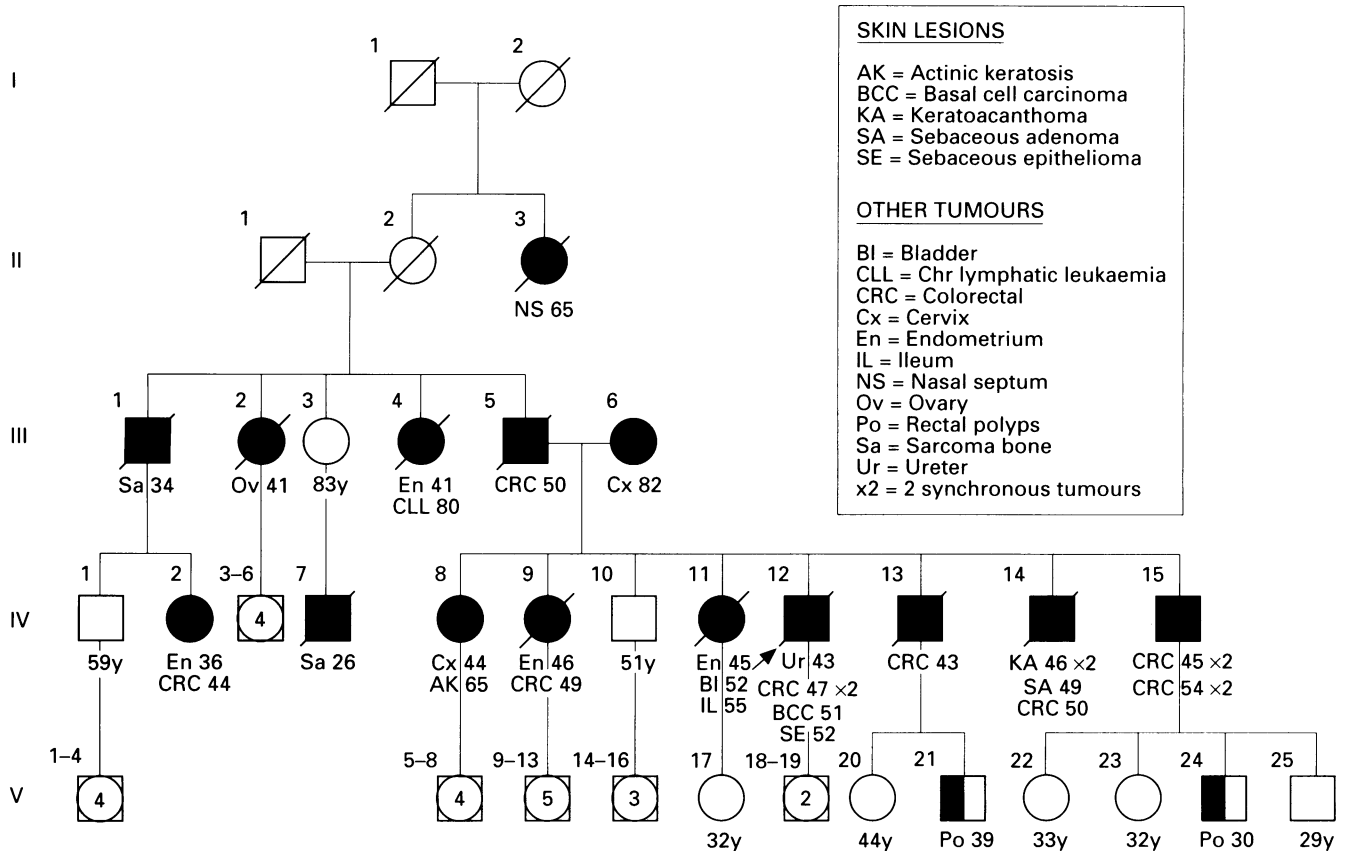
SKIN LESIONS

AK = Actinic keratosis
BCC = Basal cell carcinoma
KA = Keratoacanthoma
SA = Sebaceous adenoma
SE = Sebaceous epithelioma

OTHER TUMOURS

Bl = Bladder
CLL = Chr lymphatic leukaemia
CRC = Colorectal
Cx = Cervix
En = Endometrium
IL = Ileum
NS = Nasal septum
Ov = Ovary
Po = Rectal polyps
Sa = Sarcoma bone
Ur = Ureter
x2 = 2 synchronous tumours

I
1 2

II
1 2 3
NS 65

III
1 Sa 34
2 Ov 41
3 83y
4 En 41 CLL 80
5 CRC 50
6 Cx 82

IV
1 59y
2 En 36 CRC 44
3–6 4
7 Sa 26
8 Cx 44 AK 65
9 En 46 CRC 49
10 51y
11 En 45 Bl 52 IL 55
12 Ur 43 CRC 47 ×2 BCC 51 SE 52
13 CRC 43
14 KA 46 ×2 SA 49 CRC 50
15 CRC 45 ×2 CRC 54 ×2

V
1–4 4
5–8 4
9–13 5
14–16 3
17 32y
18–19 2
20 44y
21 Po 39
22 33y
23 32y
24 Po 30
25 29y